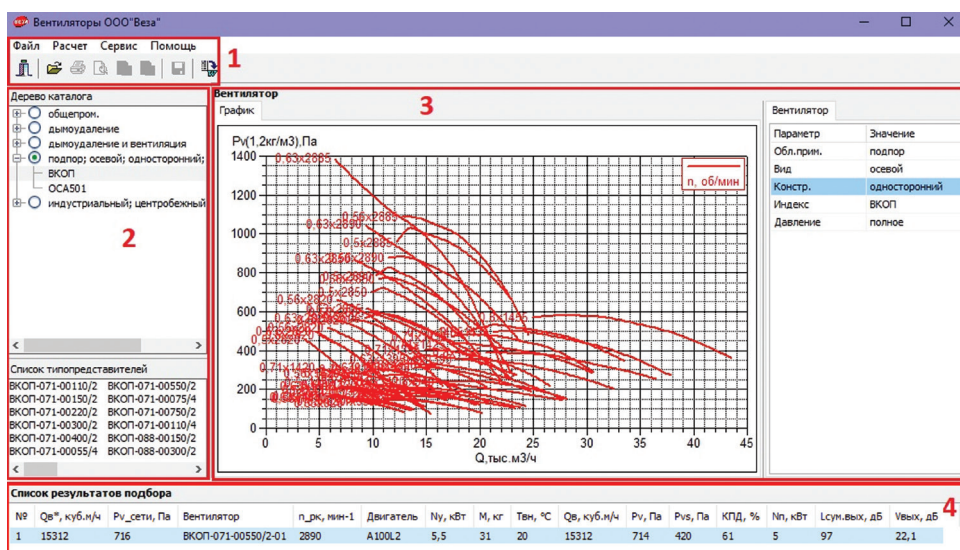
Вентиляторы ООО"Веза"

Файл Расчет Сервис Помощь

1

Дерево каталога
общепром.
дымоудаление
дымоудаление и вентиляция
подпор; осевой; односторонний;
ВКОП
ОСА501
индустриальный; центробежный

2

Список типопредставителей
ВКОП-071-00110/2 ВКОП-071-00550/2
ВКОП-071-00150/2 ВКОП-071-00075/4
ВКОП-071-00220/2 ВКОП-071-00750/2
ВКОП-071-00300/2 ВКОП-071-00110/4
ВКОП-071-00400/2 ВКОП-088-00150/2
ВКОП-071-00055/4 ВКОП-088-00300/2

Вентилятор
График

3

Pv(1,2кг/м3),Па
n, об/мин
0,63x2885
0,56x2865
0,63x2890
0,5x2885
0,63x2850x2890
0,5x2850
0,56x2820
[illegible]
0,71x1420
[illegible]
1400
1200
1000
800
600
400
200
0
0 5 10 15 20 25 30 35 40 45
Q,тыс.м3/ч

Вентилятор
| Параметр | Значение |
|---|---|
| Обл.прим. | подпор |
| Вид | осевой |
| Констр. | односторонний |
| Индекс | ВКОП |
| Давление | полное |

Список результатов подбора

4

| № | Qв*, куб.м/ч | Pv_сети, Па | Вентилятор | n_рк, мин-1 | Двигатель | Ny, кВт | М, кг | Tвн, °C | Qв, куб.м/ч | Pv, Па | Pvs, Па | КПД, % | Nn, кВт | Lсум.вых, дБ | Vвых, дБ |
|---|---|---|---|---|---|---|---|---|---|---|---|---|---|---|---|
| 1 | 15312 | 716 | ВКОП-071-00550/2-01 | 2890 | A100L2 | 5,5 | 31 | 20 | 15312 | 714 | 420 | 61 | 5 | 97 | 22,1 |